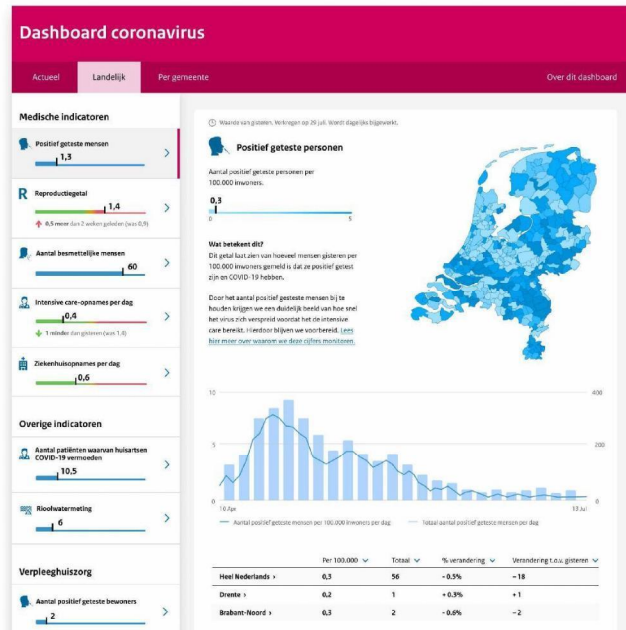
Dashboard coronavirus

Actueel | Landelijk | Per gemeente | Over dit dashboard

Medische indicatoren

Positief geteste mensen
1,3

Reproductiegetal
1,4
0,5 meer dan 2 weken geleden (was 0,9)

Aantal besmettelijke mensen
60

Intensive care-opnames per dag
0,4
1 minder dan gisteren (was 1,4)

Ziekenhuisopnames per dag
0,6

Overige indicatoren

Aantal patiënten waarvan huisartsen COVID-19 vermoeden
10,5

Rioolwatermeting
6

Verpleeghuiszorg

Aantal positief geteste bewoners
2

Waarde van gisteren. Verkregen op 29 juli. Wordt dagelijks bijgewerkt.

Positief geteste personen

Aantal positief geteste personen per 100.000 inwoners.

0,3
0 5

Wat betekent dit?
Dit getal laat zien van hoeveel mensen gisteren per 100.000 inwoners gemeld is dat ze positief getest zijn en COVID-19 hebben.

Door het aantal positief geteste mensen bij te houden krijgen we een duidelijk beeld van hoe snel het virus zich verspreid voordat het de intensive care bereikt. Hierdoor blijven we voorbereid. Lees hier meer over waarom we deze cijfers monitoren.

10
5
0
400
200
0
10 Apr
13 Jul

Aantal positief geteste mensen per 100.000 inwoners per dag
Totaal aantal positief geteste mensen per dag

| | Per 100.000 | Totaal | % verandering | Verandering t.o.v. gisteren |
|---|---|---|---|---|
| Heel Nederlands › | 0,3 | 56 | - 0.5% | - 18 |
| Drente › | 0,2 | 1 | + 0.3% | + 1 |
| Brabant-Noord › | 0,3 | 2 | - 0.6% | - 2 |